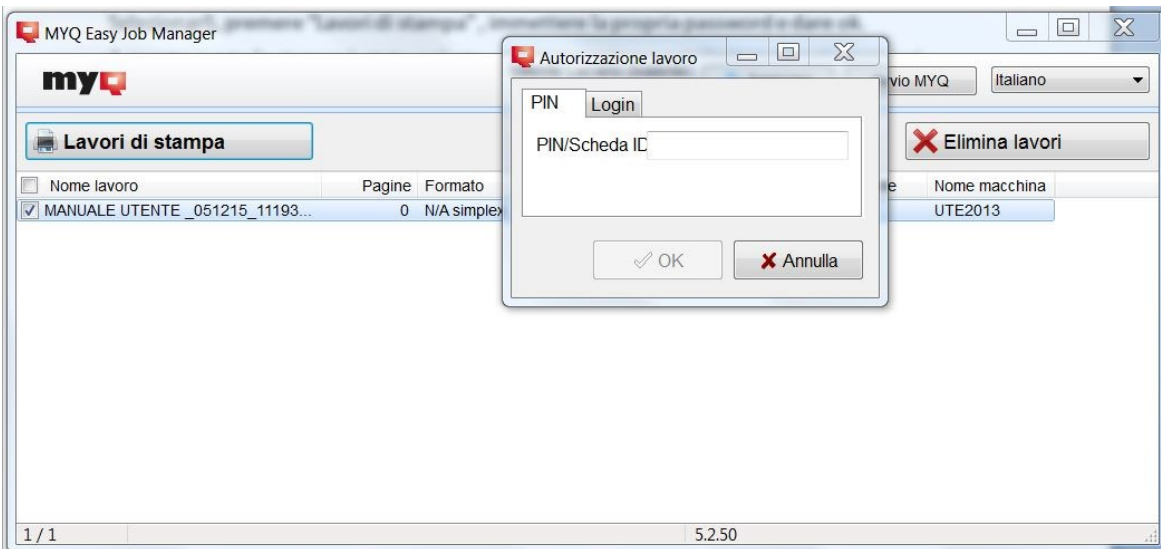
MYQ Easy Job Manager

myQ

vio MYQ

Italiano

Lavori di stampa

Elimina lavori

| Nome lavoro | Pagine | Formato | e | Nome macchina |
|---|---|---|---|---|
| MANUALE UTENTE _051215_11193... | 0 | N/A simplex | | UTE2013 |

Autorizzazione lavoro

PIN
Login

PIN/Scheda ID

OK
Annulla

1/1
5.2.50